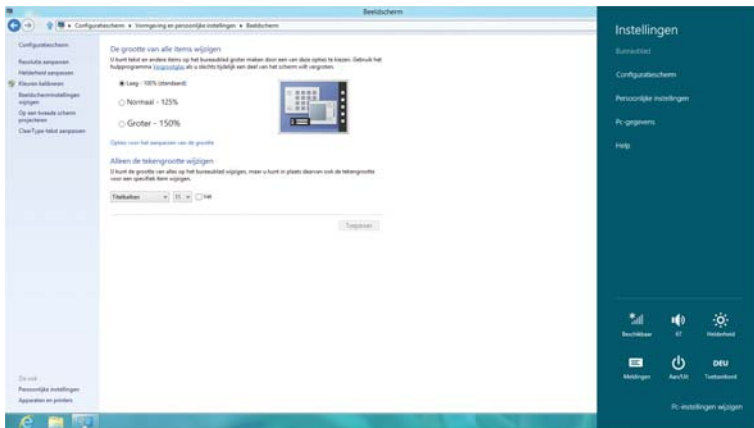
Beeldscherm

Configuratiescherm ▸ Vormgeving en persoonlijke instellingen ▸ Beeldscherm

Configuratiescherm

Resolutie aanpassen

Helderheid aanpassen

Kleuren kalibreren

Beeldscherminstellingen wijzigen

Op een tweede scherm projecteren

ClearType-tekst aanpassen

De grootte van alle items wijzigen

U kunt tekst en andere items op het bureaublad groter maken door een van deze opties te kiezen. Gebruik het hulpprogramma Vergrootglas als u slechts tijdelijk een deel van het scherm wilt vergroten.

Laag - 100% (standaard)

Normaal - 125%

Groter - 150%

Opties voor het aanpassen van de grootte

Alleen de tekengrootte wijzigen

U kunt de grootte van alles op het bureaublad wijzigen, maar u kunt in plaats daarvan ook de tekengrootte voor een specifiek item wijzigen.

Titelbalken 11 Vet

Toepassen

Zie ook

Persoonlijke instellingen

Apparaten en printers

Instellingen

Bureaublad

Configuratiescherm

Persoonlijke instellingen

Pc-gegevens

Help

Beschikbaar

87

Helderheid

Meldingen

Aan/Uit

DEU

Toetsenbord

Pc-instellingen wijzigen